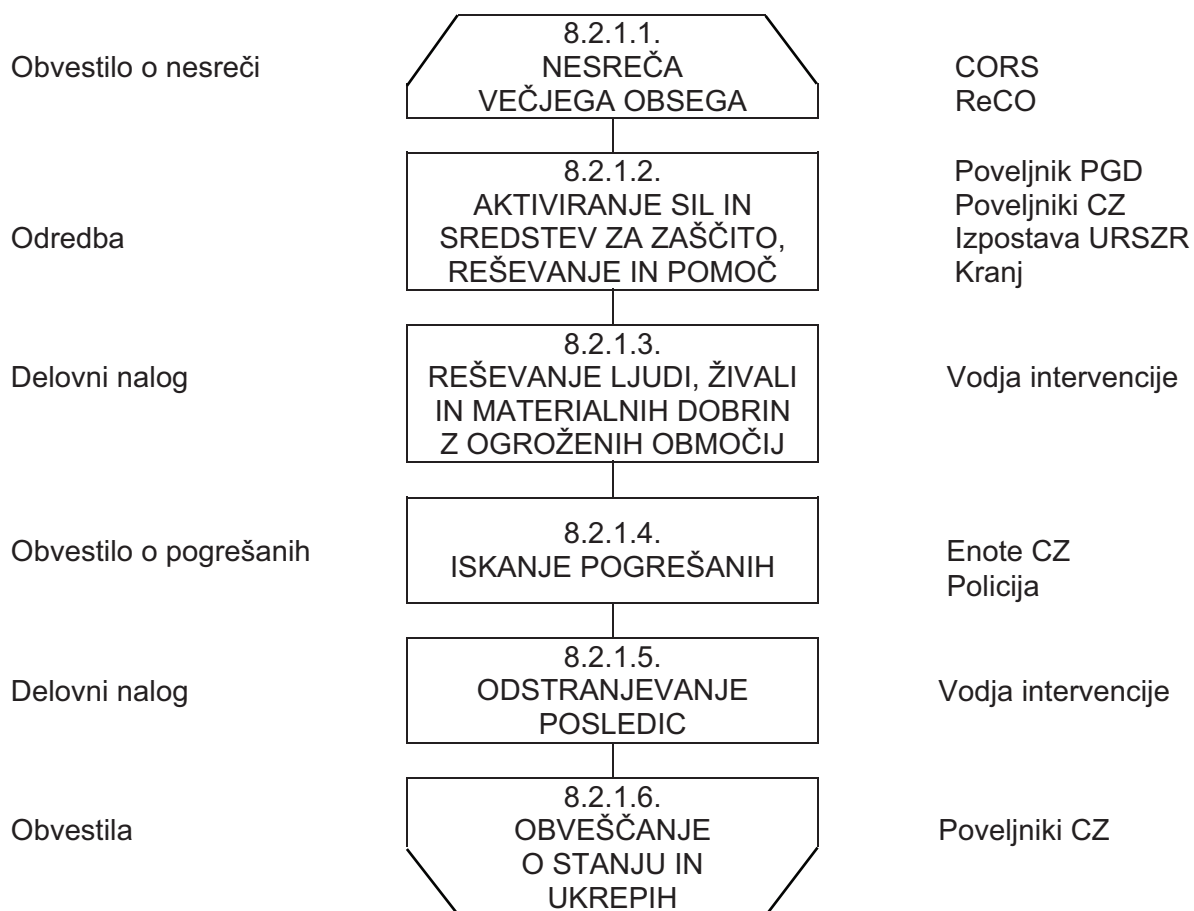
Obvestilo o nesreči

8.2.1.1.
NESREČA
VEČJEGA OBSEGA

CORS
ReCO

Odredba

8.2.1.2.
AKTIVIRANJE SIL IN SREDSTEV ZA ZAŠČITO, REŠEVANJE IN POMOČ

Poveljnik PGD
Poveljniki CZ
Izpostava URSZR Kranj

Delovni nalog

8.2.1.3.
REŠEVANJE LJUDI, ŽIVALI IN MATERIALNIH DOBRIN Z OGROŽENIH OBMOČIJ

Vodja intervencije

Obvestilo o pogrešanih

8.2.1.4.
ISKANJE POGREŠANIH

Enote CZ
Policija

Delovni nalog

8.2.1.5.
ODSTRANJEVANJE POSLEDIC

Vodja intervencije

Obvestila

8.2.1.6.
OBVEŠČANJE O STANJU IN UKREPIH

Poveljniki CZ